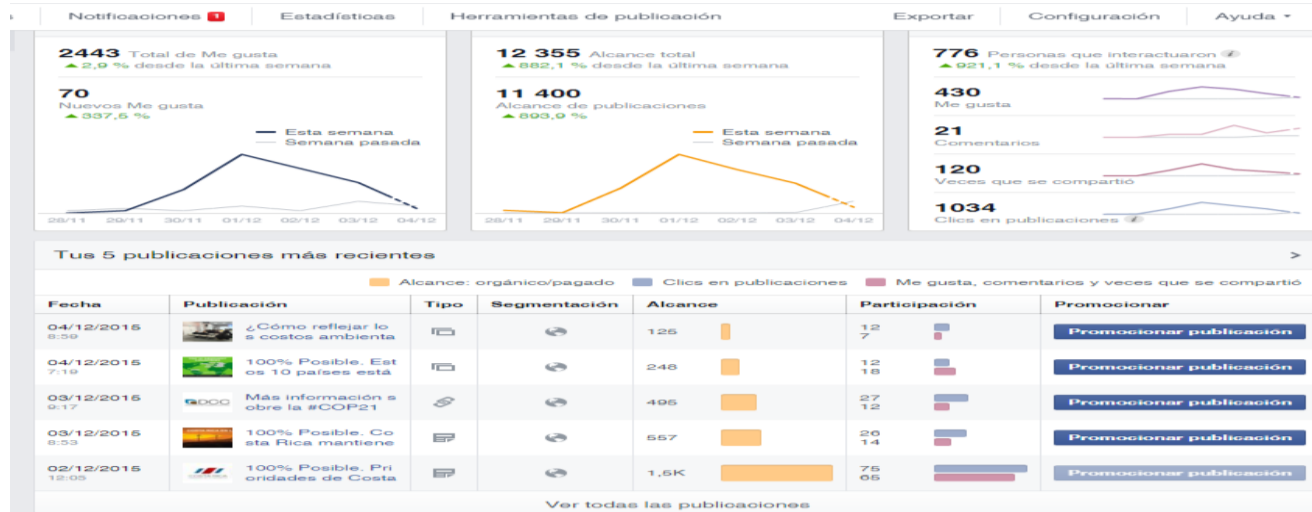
Notificaciones 1 Estadísticas Herramientas de publicación Exportar Configuración Ayuda

2443 Total de Me gusta
▲ 2,9 % desde la última semana

70
Nuevos Me gusta
▲ 337,5 %

Esta semana
Semana pasada

28/11 29/11 30/11 01/12 02/12 03/12 04/12

12 355 Alcance total
▲ 882,1 % desde la última semana

11 400
Alcance de publicaciones
▲ 893,9 %

Esta semana
Semana pasada

28/11 29/11 30/11 01/12 02/12 03/12 04/12

776 Personas que interactuaron
▲ 921,1 % desde la última semana

430
Me gusta

21
Comentarios

120
Veces que se compartió

1034
Clics en publicaciones

Tus 5 publicaciones más recientes

Alcance: orgánico/pagado Clics en publicaciones Me gusta, comentarios y veces que se compartió

| Fecha | Publicación | Tipo | Segmentación | Alcance | Participación | Promocionar |
|---|---|---|---|---|---|---|
| 04/12/2015 8:59 | ¿Cómo reflejar los costos ambienta | | | 125 | 12 7 | Promocionar publicación |
| 04/12/2015 7:19 | 100% Posible. Estos 10 países está | | | 248 | 12 18 | Promocionar publicación |
| 03/12/2015 9:17 | Más información sobre la #COP21 | | | 495 | 27 12 | Promocionar publicación |
| 03/12/2015 8:53 | 100% Posible. Costa Rica mantiene | | | 557 | 26 14 | Promocionar publicación |
| 02/12/2015 12:05 | 100% Posible. Prioridades de Costa | | | 1,5K | 75 65 | Promocionar publicación |

Ver todas las publicaciones